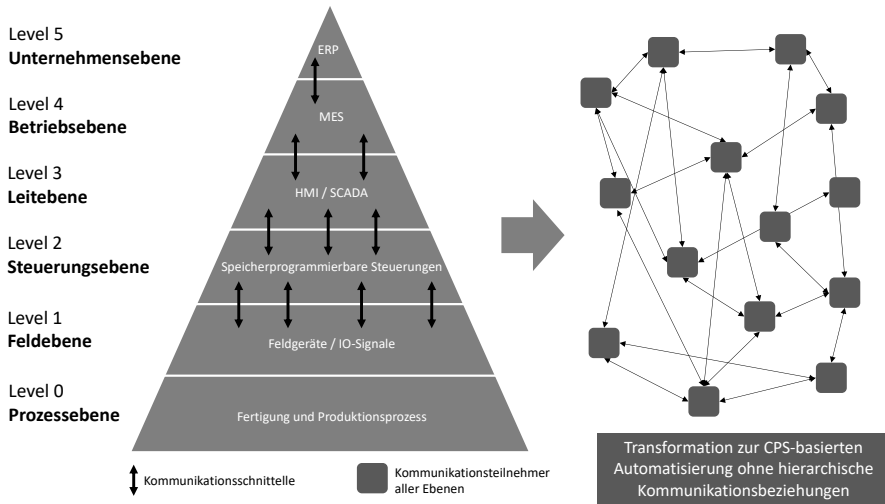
Level 5
**Unternehmensebene**

Level 4
**Betriebsebene**

Level 3
**Leitebene**

Level 2
**Steuerungsebene**

Level 1
**Feldebene**

Level 0
**Prozessebene**

ERP

MES

HMI / SCADA

Speicherprogrammierbare Steuerungen

Feldgeräte / IO-Signale

Fertigung und Produktionsprozess

Kommunikationsschnittelle

Kommunikationsteilnehmer aller Ebenen

Transformation zur CPS-basierten Automatisierung ohne hierarchische Kommunikationsbeziehungen